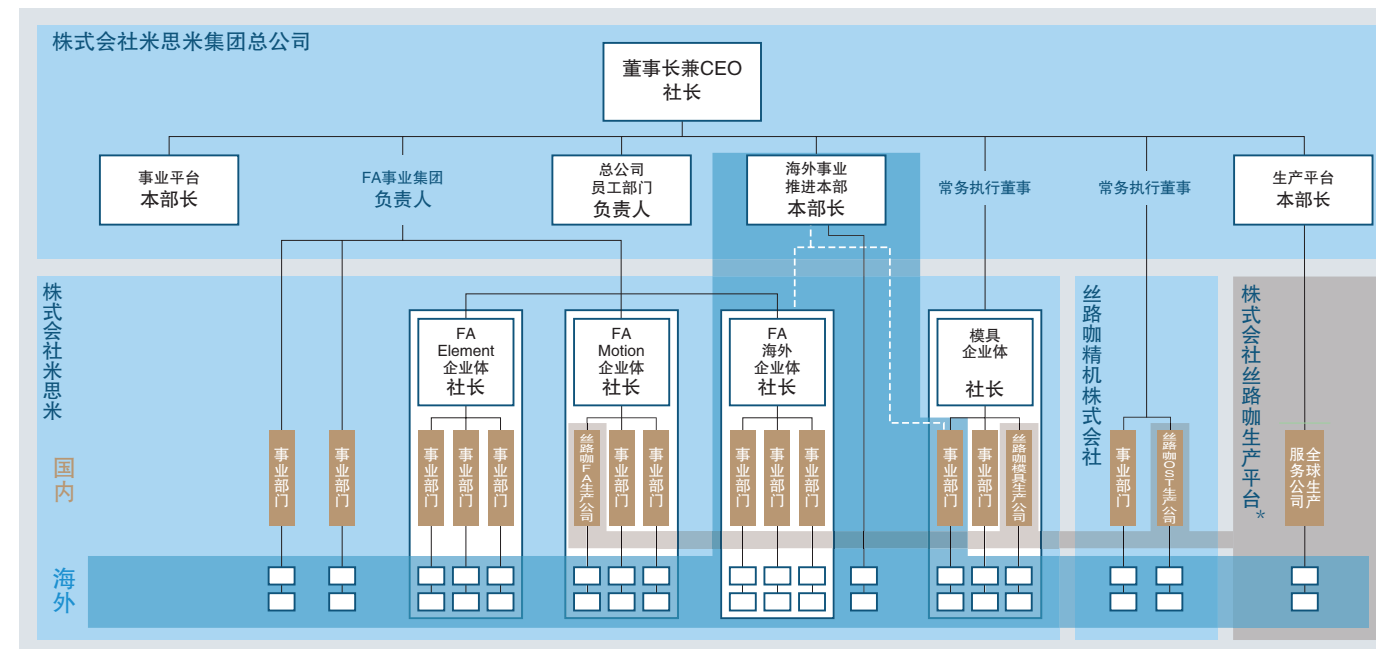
株式会社米思米集团总公司

董事长兼CEO
社长

事业平台
本部长

FA事业集团
负责人

总公司
员工部门
负责人

海外事业
推进本部
本部长

常务执行董事

常务执行董事

生产平台
本部长

株式会社米思米

国内

海外

FA
Element
企业体
社长

FA
Motion
企业体
社长

FA
海外
企业体
社长

模具
企业体
社长

事业部门

事业部门

事业部门

事业部门

事业部门

丝路咖FA生产公司

事业部门

事业部门

事业部门

事业部门

事业部门

事业部门

事业部门

丝路咖模具生产公司

丝路咖精机株式会社

事业部门

丝路咖OST生产公司

株式会社丝路咖生产平台*

全球生产服务公司